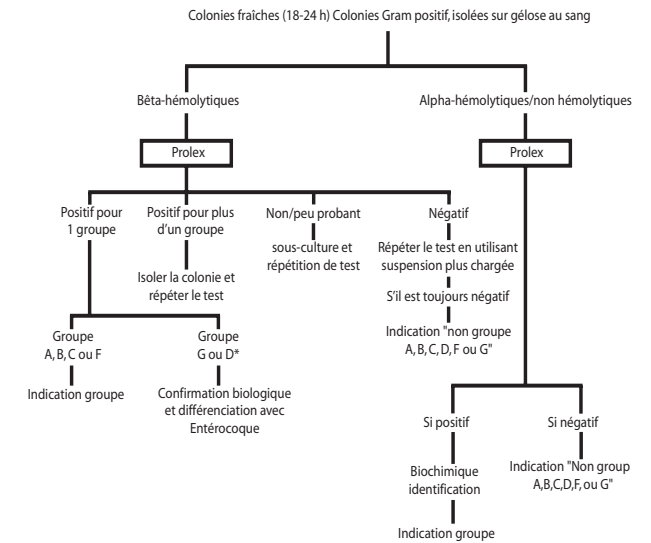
Colonies fraîches (18-24 h) Colonies Gram positif, isolées sur gélose au sang

Bêta-hémolytiques

Alpha-hémolytiques/non hémolytiques

Prolex

Prolex

Positif pour 1 groupe

Positif pour plus d'un groupe

Non/peu probant

Négatif

Isoler la colonie et répéter le test

sous-culture et répétition de test

Répéter le test en utilisant suspension plus chargée

S'il est toujours négatif

Indication "non groupe A, B, C, D, F ou G"

Groupe A, B, C ou F

Groupe G ou D*

Indication groupe

Confirmation biologique et différenciation avec Entérocoque

Si positif

Si négatif

Biochimique identification

Indication "Non group A,B,C,D,F, ou G"

Indication groupe